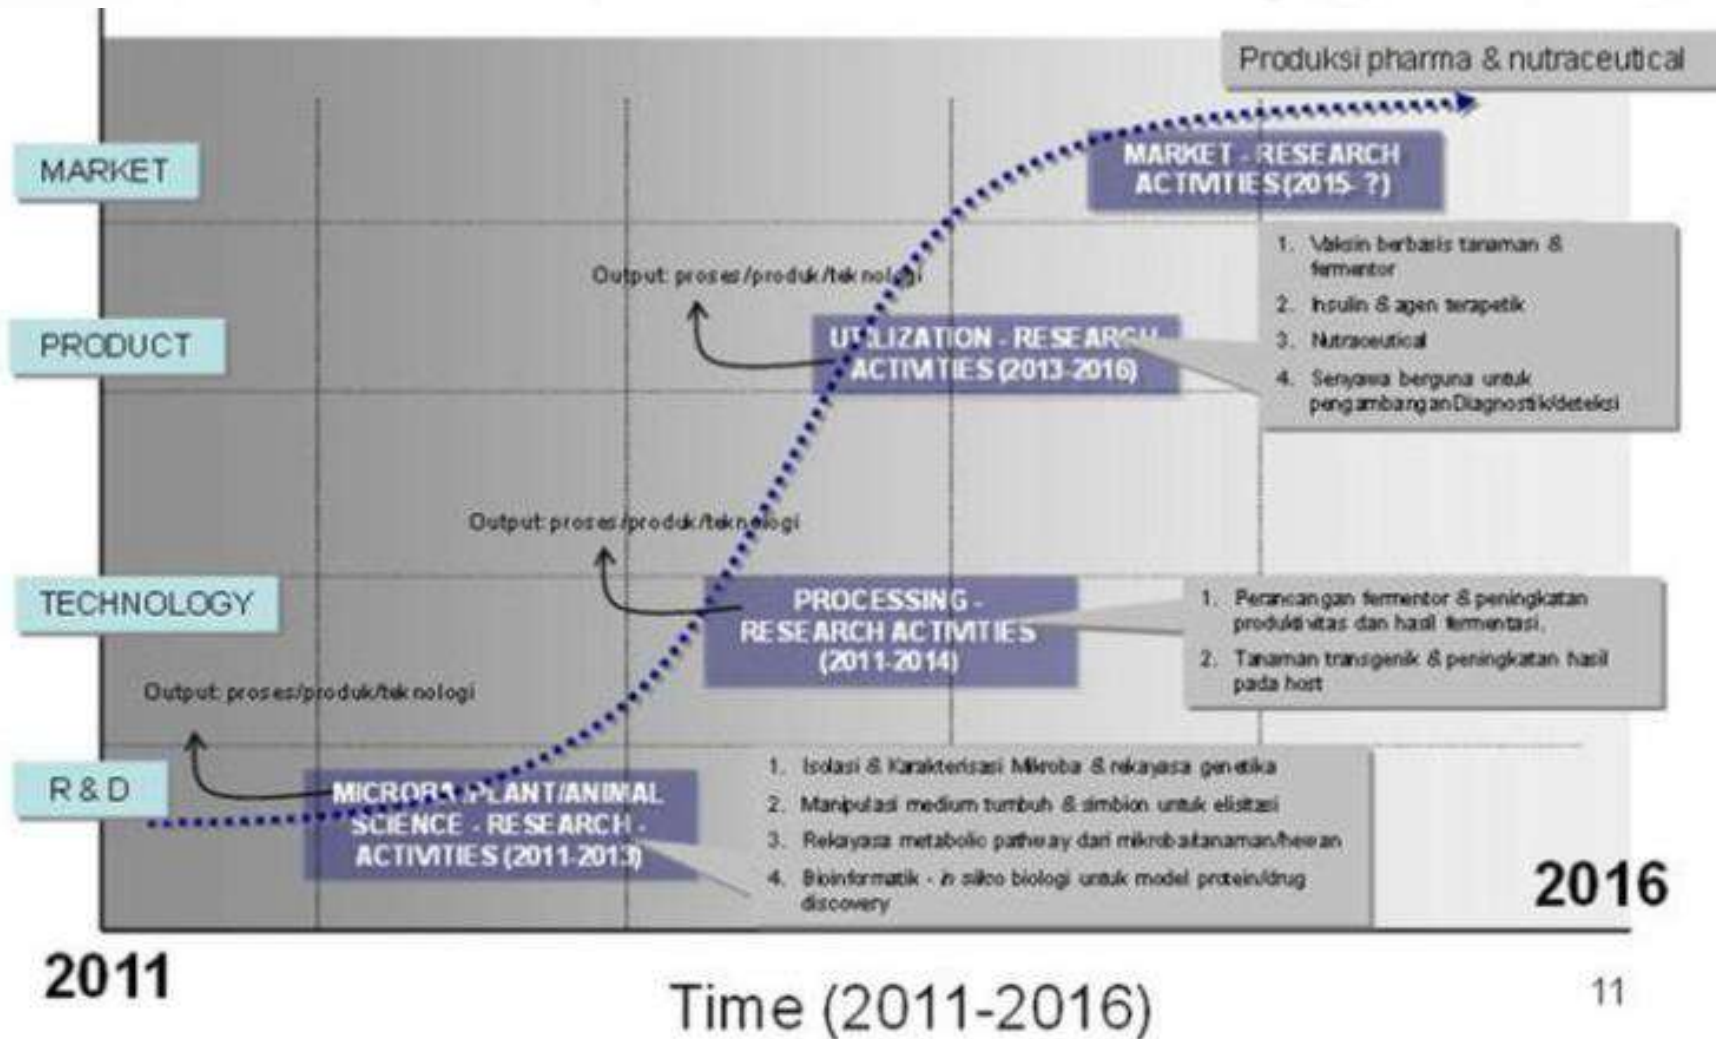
Produksi pharma & nutraceutical

MARKET

MARKET - RESEARCH ACTIVITIES (2015- ?)

1. Vaksin berbasis tanaman & fermentor
2. Insulin & agen terapetik
3. Nutraceutical
4. Senyawa berguna untuk pengambangan Diagnostik/deteksi

Output: proses/produk/teknologi

PRODUCT

UTILIZATION - RESEARCH ACTIVITIES (2013-2016)

Output: proses/produk/teknologi

TECHNOLOGY

PROCESSING - RESEARCH ACTIVITIES (2011-2014)

1. Perancangan fermentor & peningkatan produktivitas dan hasil fermentasi.
2. Tanaman transgenik & peningkatan hasil pada host

Output: proses/produk/teknologi

R & D

MICROBA/PLANT/ANIMAL SCIENCE - RESEARCH - ACTIVITIES (2011-2013)

1. Isolasi & Karakterisasi Mikroba & rekayasa genetika
2. Manipulasi medium tumbuh & simbion untuk elisitasi
3. Rekayasa metabolic pathway dari mikroba/tanaman/hewan
4. Bioinformatik - in silico biologi untuk model protein/drug discovery

2016

2011

Time (2011-2016)

11